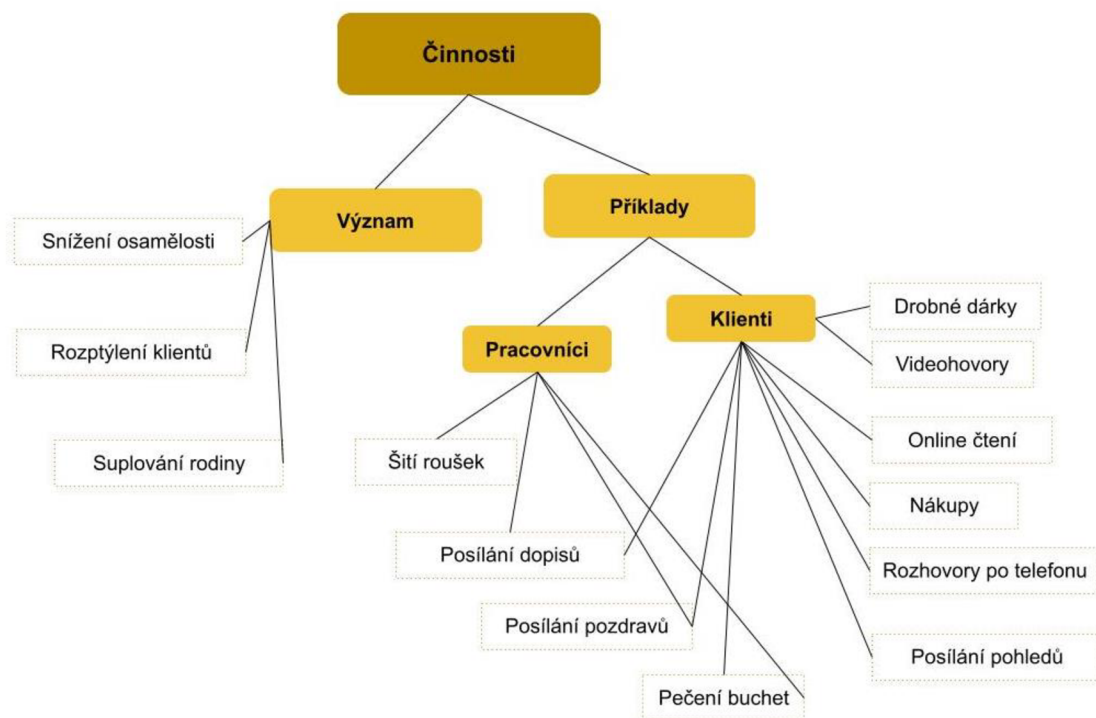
Činnosti

Význam

Příklady

Snížení osamělosti

Rozptýlení klientů

Suplování rodiny

Pracovníci

Klienti

Drobné dárky

Videohovory

Online čtení

Nákupy

Rozhovory po telefonu

Posílání pohledů

Šití roušek

Posílání dopisů

Posílání pozdravů

Pečení buchet